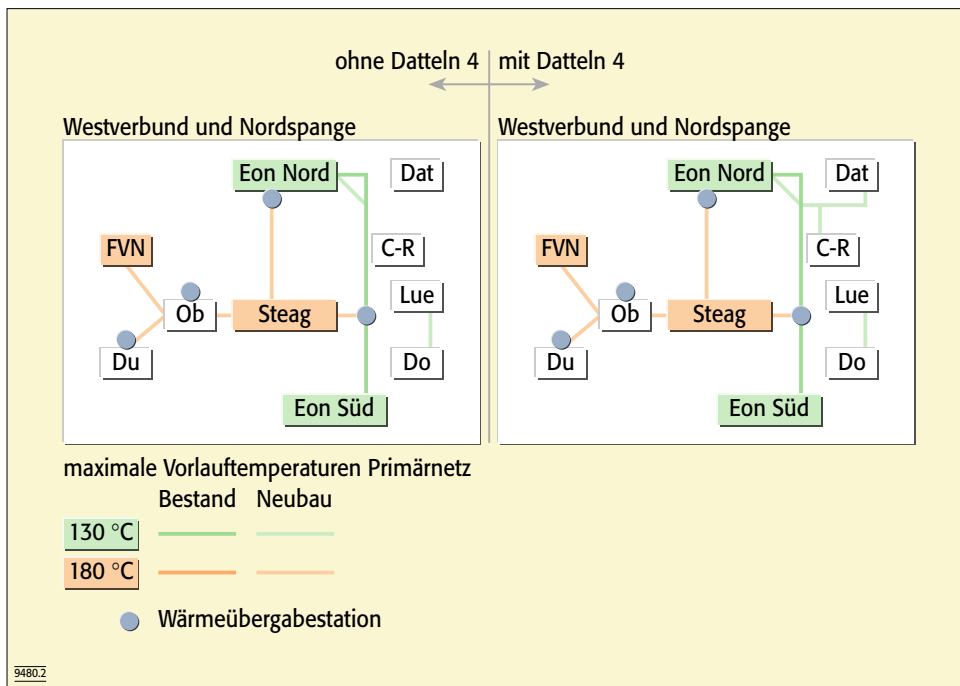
ohne Datteln 4 | mit Datteln 4

Westverbund und Nordspange

Eon Nord
Dat
C-R
FVN
Lue
Ob
Steag
Du
Do
Eon Süd

Westverbund und Nordspange

Eon Nord
Dat
C-R
FVN
Lue
Ob
Steag
Du
Do
Eon Süd

maximale Vorlauftemperaturen Primärnetz

Bestand Neubau

130 °C

180 °C

Wärmeübergabestation

9480.2